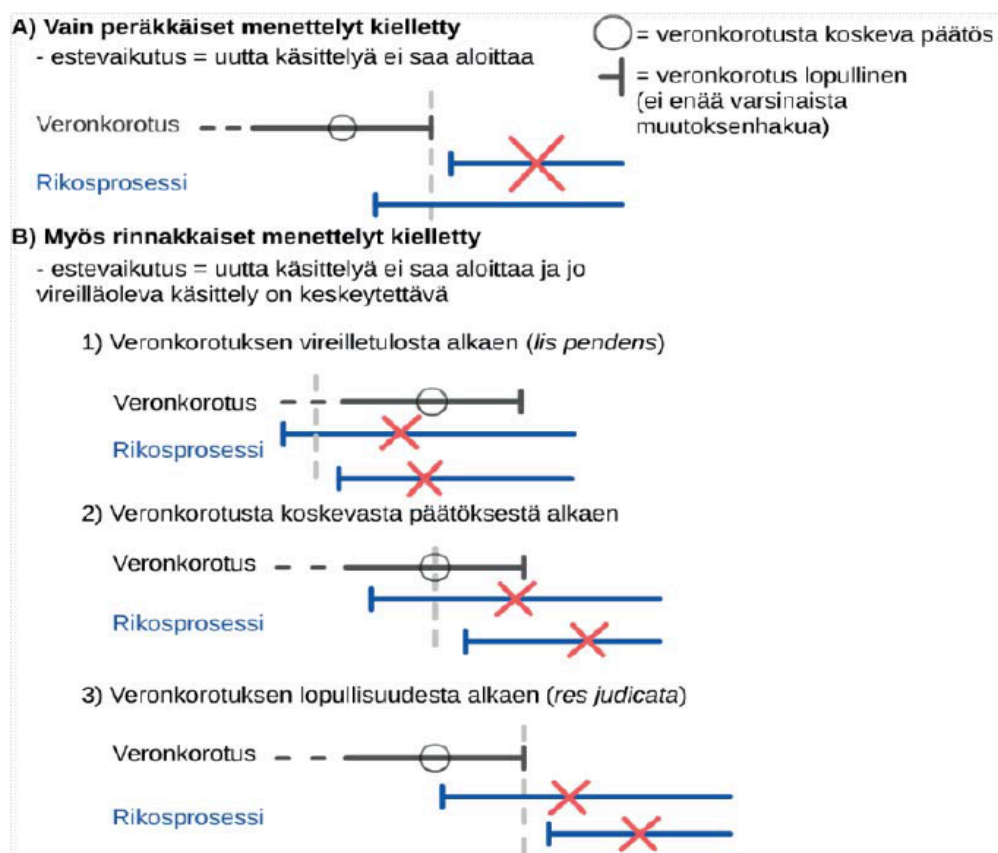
A) Vain peräkkäiset menettelyt kielletty
- estevaikutus = uutta käsittelyä ei saa aloittaa

= veronkorotusta koskeva päätös

= veronkorotus lopullinen (ei enää varsinaista muutoksenhakua)

Veronkorotus

Rikosprosessi

B) Myös rinnakkaiset menettelyt kielletty
- estevaikutus = uutta käsittelyä ei saa aloittaa ja jo vireilläoleva käsittely on keskeytettävä

1) Veronkorotuksen vireilletulosta alkaen (*lis pendens*)

Veronkorotus

Rikosprosessi

2) Veronkorotusta koskevasta päätöksestä alkaen

Veronkorotus

Rikosprosessi

3) Veronkorotuksen lopullisuudesta alkaen (*res judicata*)

Veronkorotus

Rikosprosessi